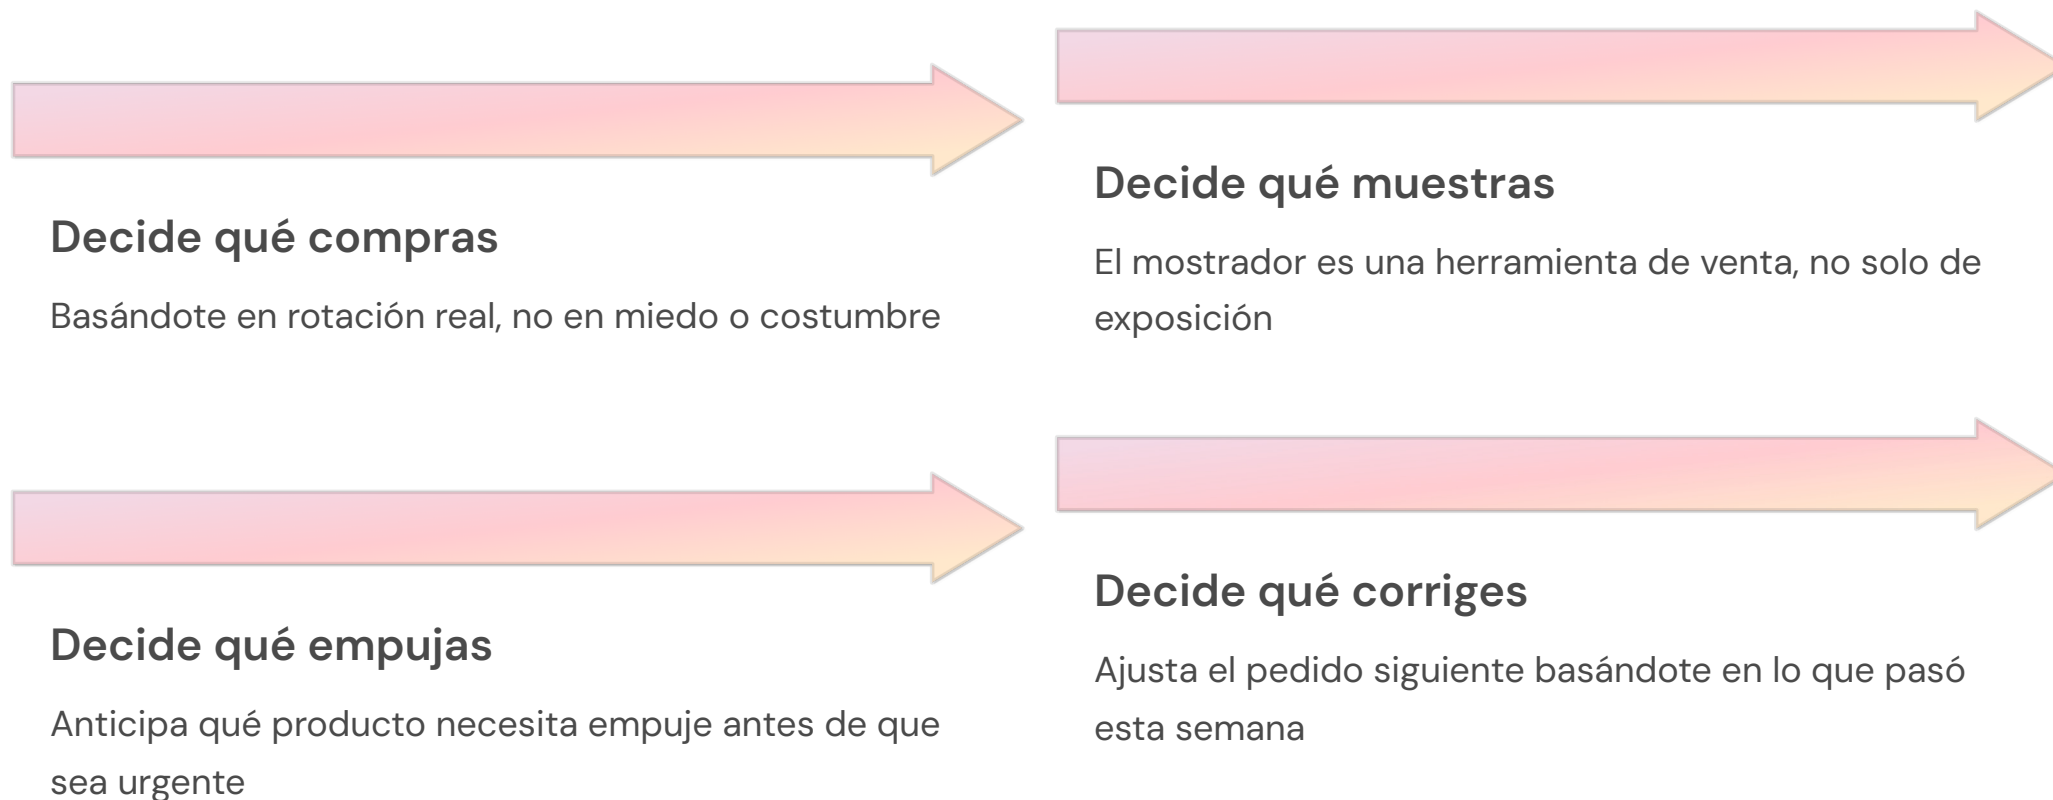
Decide qué compras

Basándote en rotación real, no en miedo o costumbre

Decide qué muestras

El mostrador es una herramienta de venta, no solo de exposición

Decide qué empujas

Anticipa qué producto necesita empuje antes de que sea urgente

Decide qué corriges

Ajusta el pedido siguiente basándote en lo que pasó esta semana